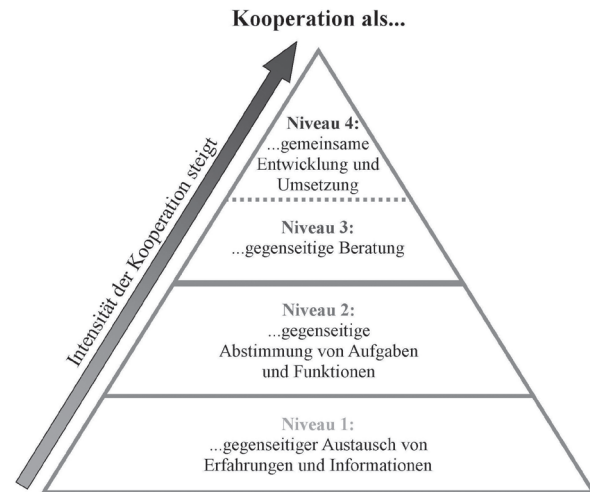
Kooperation als...

Intensität der Kooperation steigt

Niveau 4:
...gemeinsame Entwicklung und Umsetzung

Niveau 3:
...gegenseitige Beratung

Niveau 2:
...gegenseitige Abstimmung von Aufgaben und Funktionen

Niveau 1:
...gegenseitiger Austausch von Erfahrungen und Informationen